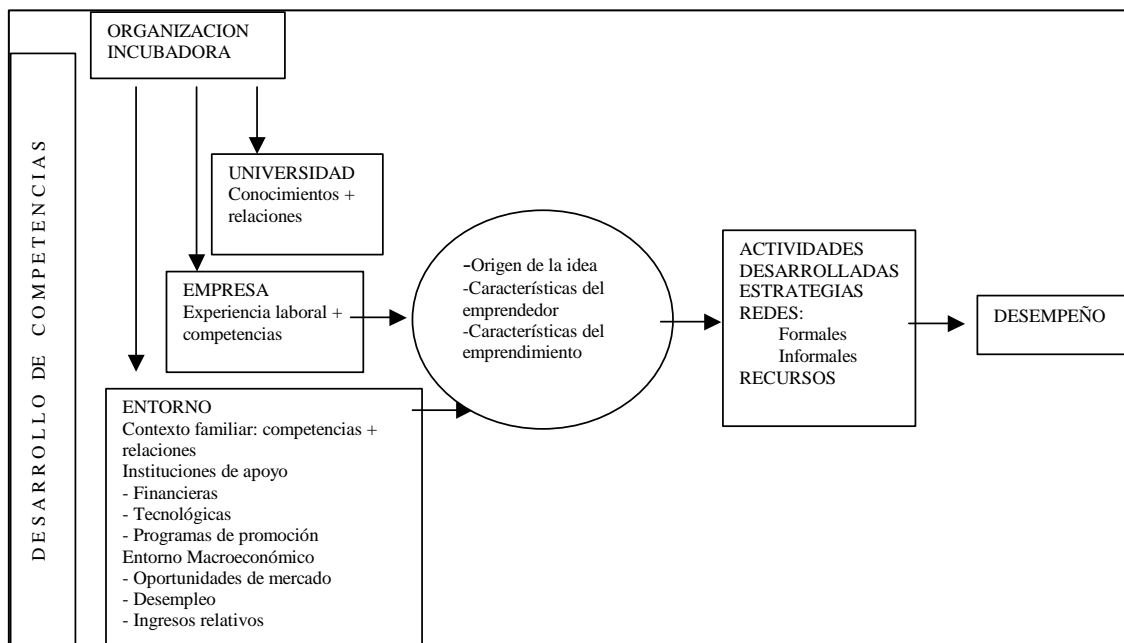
DESARROLLO DE COMPETENCIAS

ORGANIZACION INCUBADORA

UNIVERSIDAD
Conocimientos + relaciones

EMPRESA
Experiencia laboral + competencias

ENTORNO
Contexto familiar: competencias + relaciones
Instituciones de apoyo
- Financieras
- Tecnológicas
- Programas de promoción
Entorno Macroeconómico
- Oportunidades de mercado
- Desempleo
- Ingresos relativos

-Origen de la idea
-Características del emprendedor
-Características del emprendimiento

ACTIVIDADES DESARROLLADAS
ESTRATEGIAS
REDES:
Formales
Informales
RECURSOS

DESEMPEÑO